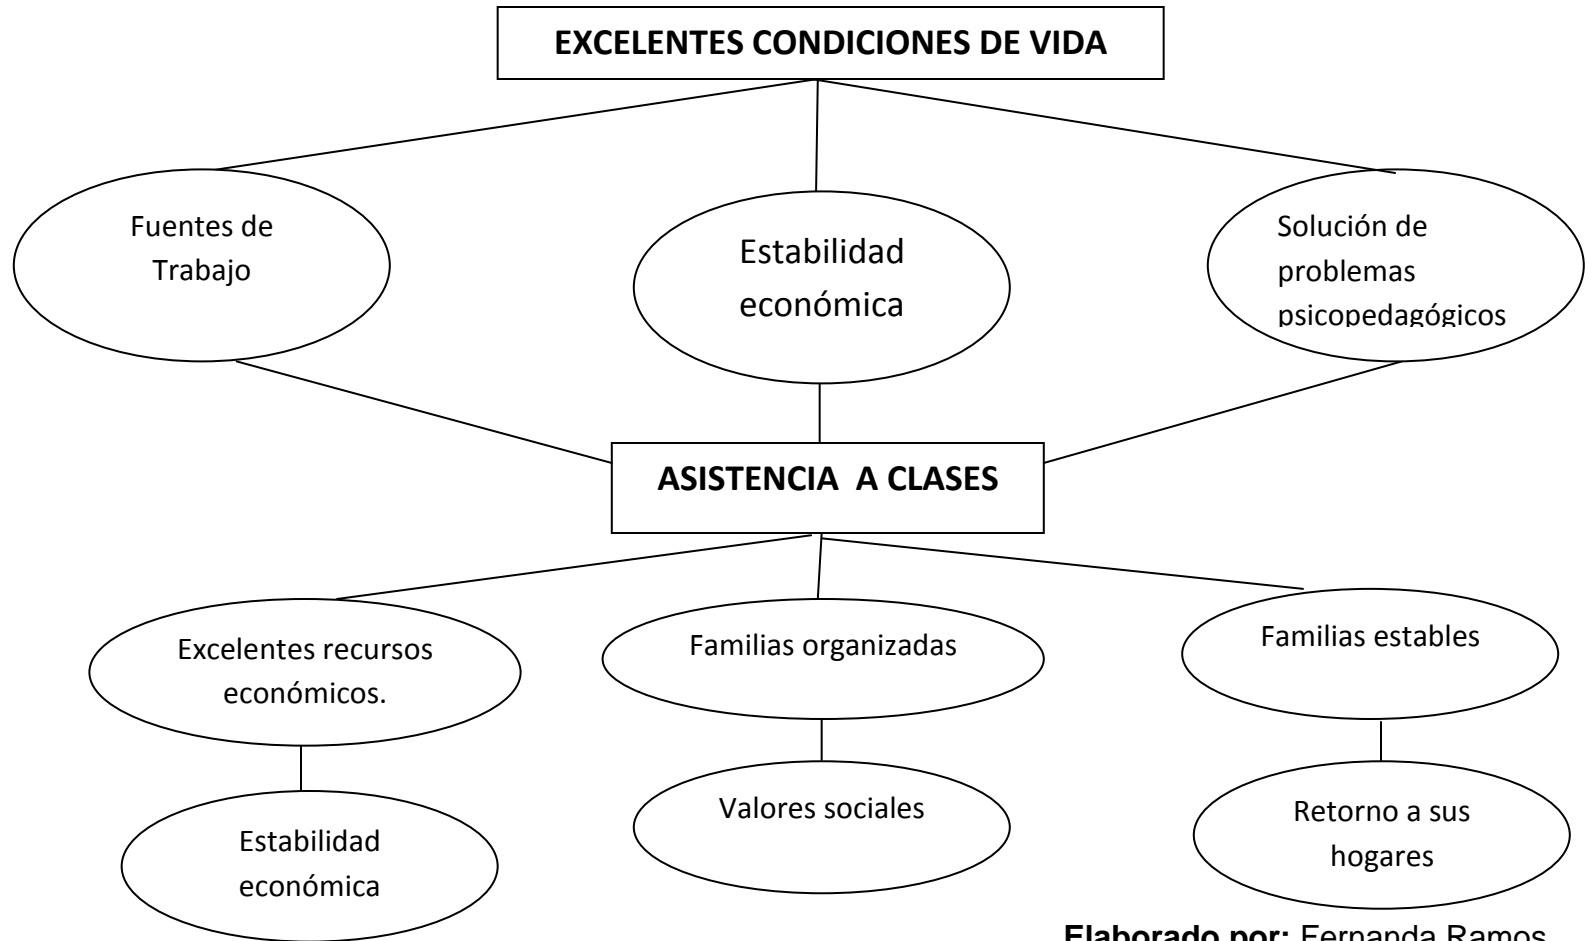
EXCELENTES CONDICIONES DE VIDA

Fuentes de Trabajo

Estabilidad económica

Solución de problemas psicopedagógicos

ASISTENCIA A CLASES

Excelentes recursos económicos.

Familias organizadas

Familias estables

Estabilidad económica

Valores sociales

Retorno a sus hogares

**Elaborado por:** Fernanda Ramos